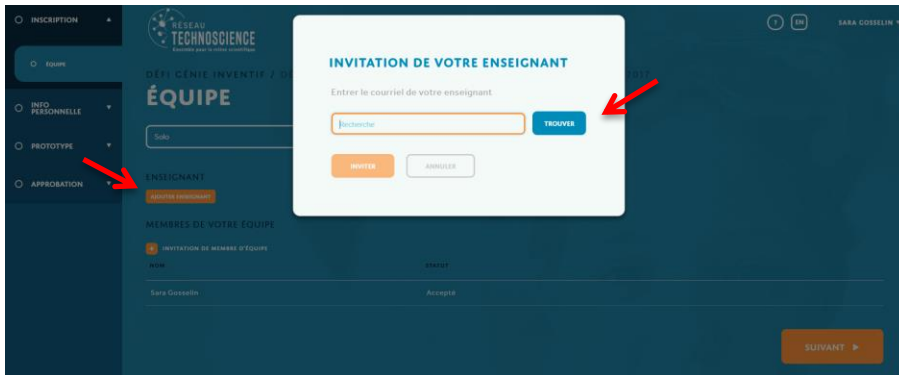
INSCRIPTION
ÉQUIPE
INFO PERSONNELLE
PROTOTYPE
APPROBATION

RÉSEAU TECHNOSCIENCE
Ensemble pour la relève scientifique

DÉFI GÉNIE INVENTIF / C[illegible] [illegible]RIÉ
ÉQUIPE

Solo

ENSEIGNANT
AJOUTER ENSEIGNANT

MEMBRES DE VOTRE ÉQUIPE
+ INVITATION DE MEMBRES D'ÉQUIPE

| NOM | STATUT |
|---|---|
| Sara Gosselin | Accepté |

SUIVANT ▶

? EN SARA GOSSELIN

INVITATION DE VOTRE ENSEIGNANT
Entrer le courriel de votre enseignant
Recherche
TROUVER
INVITER
ANNULER